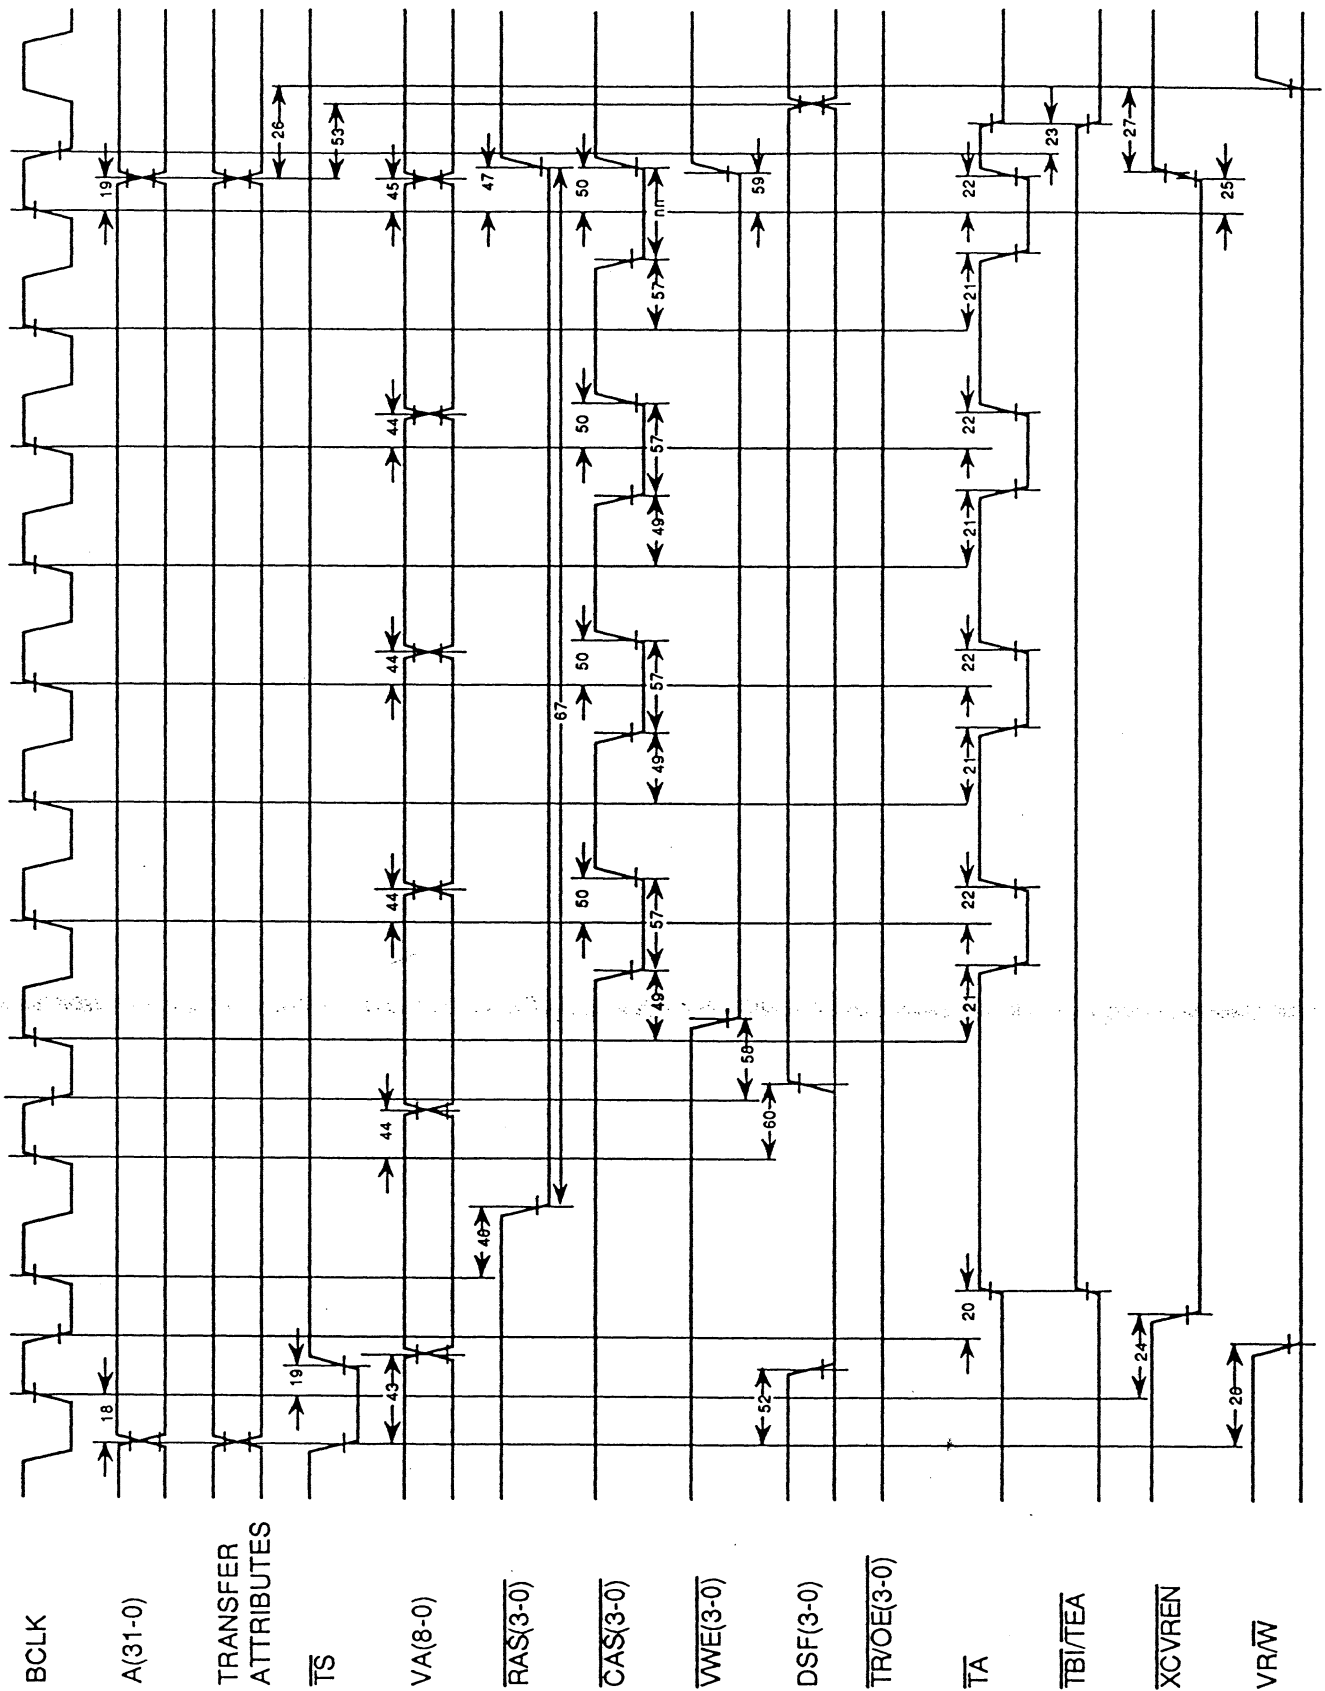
BCLK

A(31-0)

TRANSFER ATTRIBUTES

$\overline{TS}$

VA(8-0)

$\overline{RAS}(3-0)$

$\overline{CAS}(3-0)$

$\overline{VWE}(3-0)$

DSF(3-0)

$\overline{TR/OE}(3-0)$

$\overline{TA}$

$\overline{TBI}/\overline{TEA}$

$\overline{XCVREN}$

$VR/\overline{W}$

18
19
43
52
20
24
28
46
44
60
58
21
49
57
50
22
44
67
19
45
47
50
59
22
23
53
26
27
25
nn